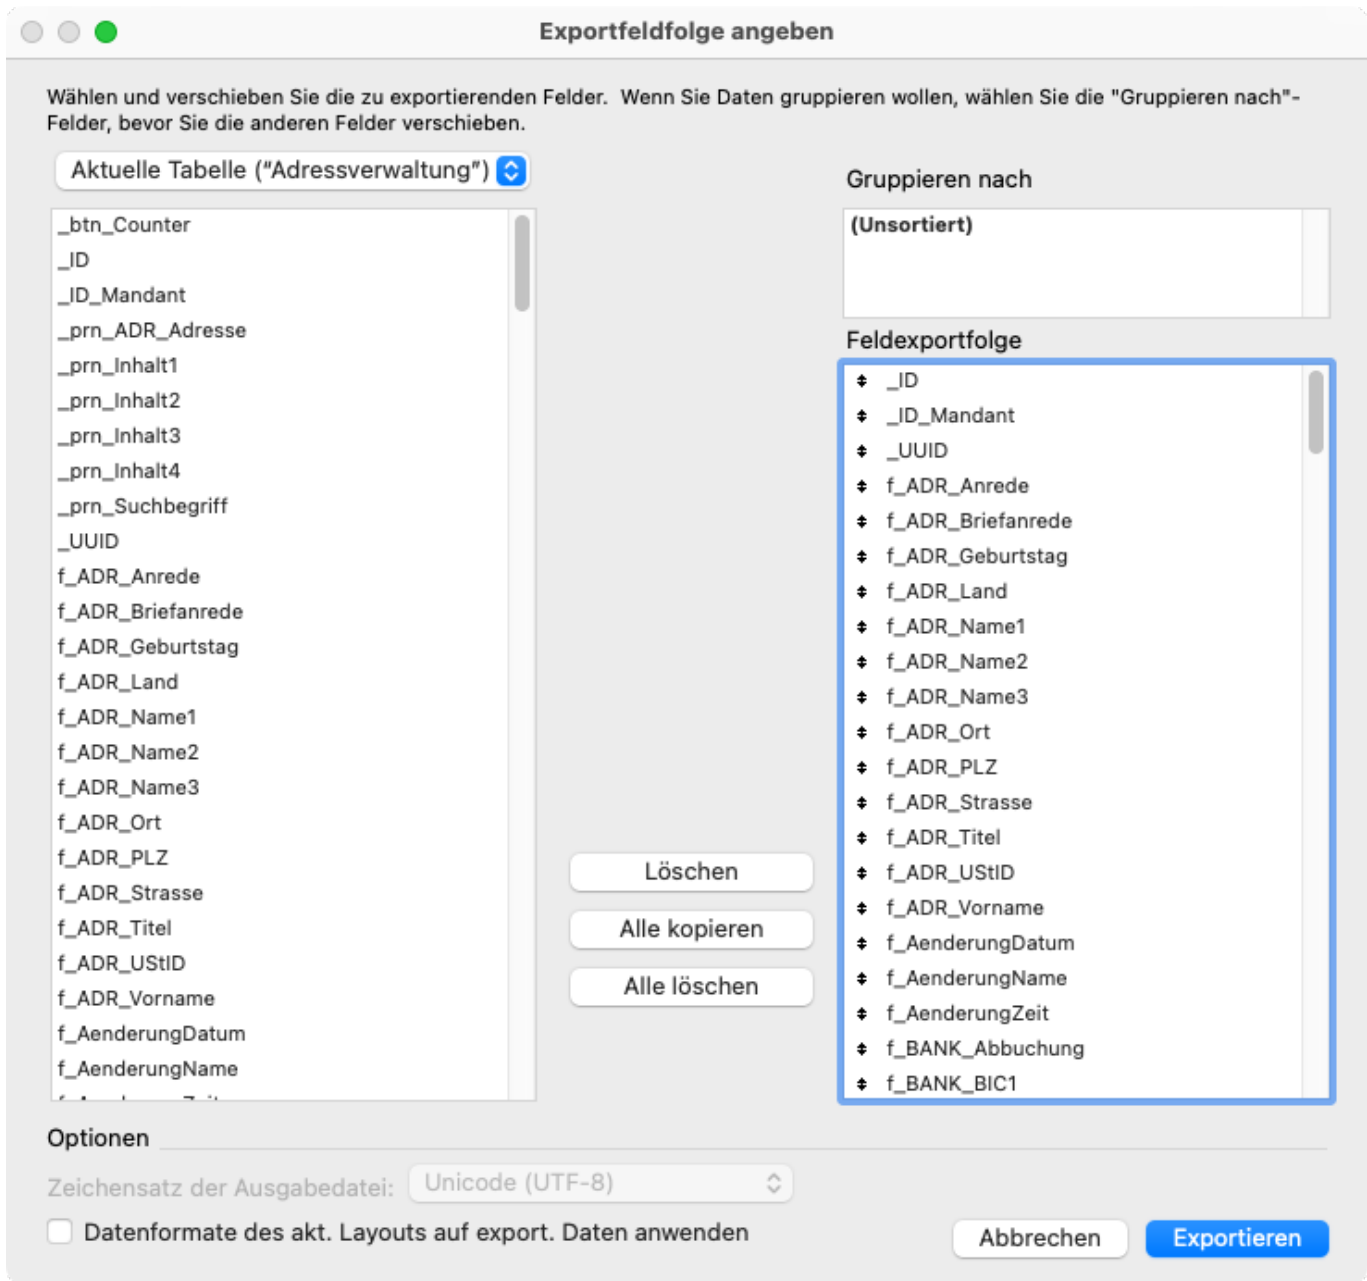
Exportfeldfolge angeben

Wählen und verschieben Sie die zu exportierenden Felder. Wenn Sie Daten gruppieren wollen, wählen Sie die "Gruppieren nach"-Felder, bevor Sie die anderen Felder verschieben.

Aktuelle Tabelle ("Adressverwaltung")

_btn_Counter
_ID
_ID_Mandant
_prn_ADR_Adresse
_prn_Inhalt1
_prn_Inhalt2
_prn_Inhalt3
_prn_Inhalt4
_prn_Suchbegriff
_UUID
f_ADR_Anrede
f_ADR_Briefanrede
f_ADR_Geburtstag
f_ADR_Land
f_ADR_Name1
f_ADR_Name2
f_ADR_Name3
f_ADR_Ort
f_ADR_PLZ
f_ADR_Strasse
f_ADR_Titel
f_ADR_UStID
f_ADR_Vorname
f_AenderungDatum
f_AenderungName
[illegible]

Löschen
Alle kopieren
Alle löschen

Gruppieren nach
(Unsortiert)

Feldexportfolge
_ID
_ID_Mandant
_UUID
f_ADR_Anrede
f_ADR_Briefanrede
f_ADR_Geburtstag
f_ADR_Land
f_ADR_Name1
f_ADR_Name2
f_ADR_Name3
f_ADR_Ort
f_ADR_PLZ
f_ADR_Strasse
f_ADR_Titel
f_ADR_UStID
f_ADR_Vorname
f_AenderungDatum
f_AenderungName
f_AenderungZeit
f_BANK_Abbuchung
f_BANK_BIC1

Optionen
Zeichensatz der Ausgabedatei: Unicode (UTF-8)
Datenformate des akt. Layouts auf export. Daten anwenden
Abbrechen
Exportieren